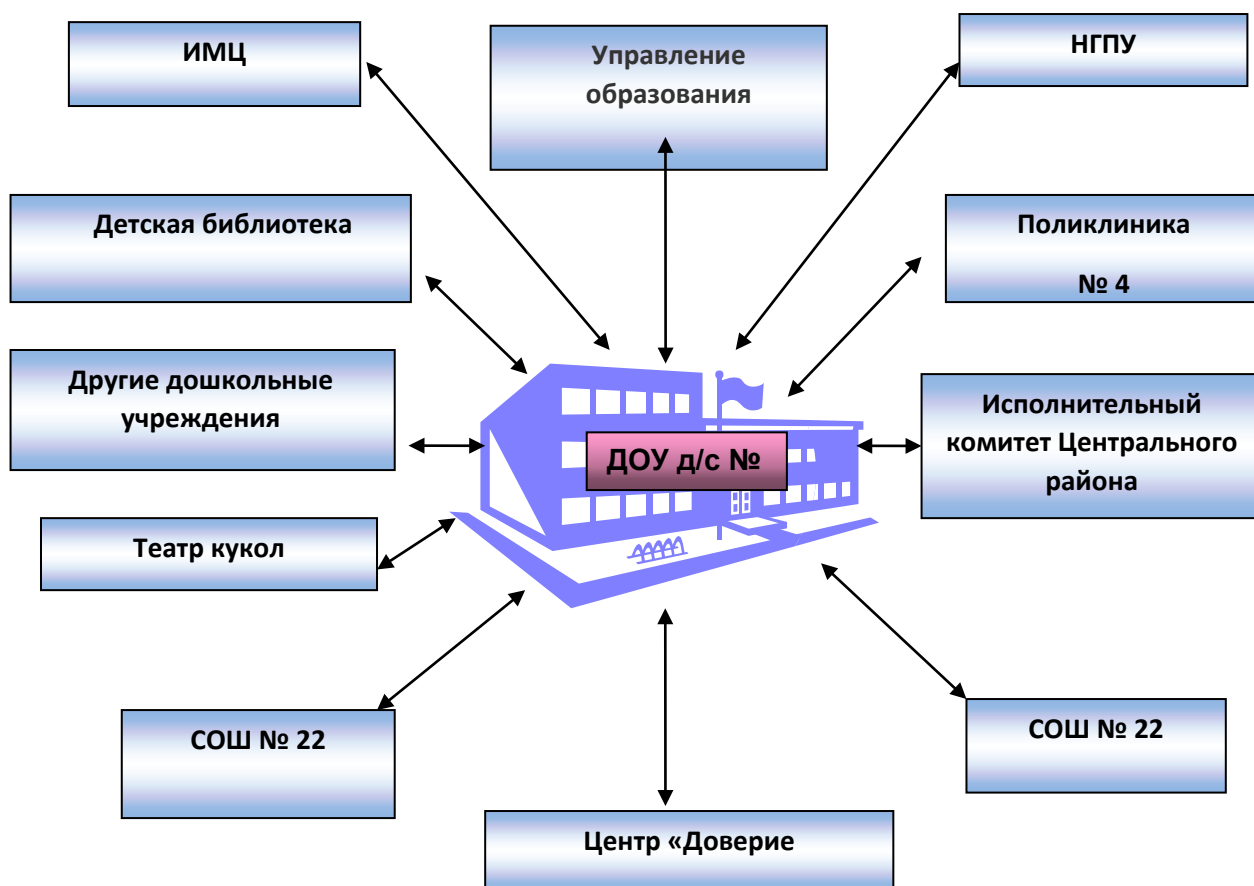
ИМЦ

Управление образования

НГПУ

Детская библиотека

Поликлиника

№ 4

Другие дошкольные учреждения

ДОУ д/с №

Исполнительный комитет Центрального района

Театр кукол

СОШ № 22

СОШ № 22

Центр «Доверие